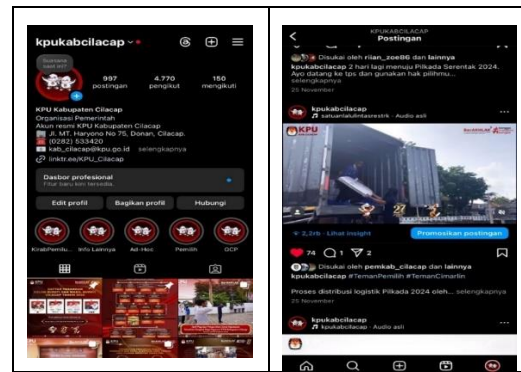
kpukabcilacap

Suasana saat ini?

997 postingan
4.770 pengikut
150 mengikuti

KPU Kabupaten Cilacap
Organisasi Pemerintah
Akun resmi KPU Kabupaten Cilacap
Jl. MT. Haryono No 75, Donan, Cilacap.
(0282) 533420
kab_cilacap@kpu.go.id ... selengkapnya
linktr.ee/KPU_Cilacap

Dasbor profesional
Fitur baru kini tersedia.

Edit profil
Bagikan profil
Hubungi

KirabPemilu
Info Lainnya
Ad-Hoc
Pemilu
GCP

KPUKABCILACAP
Postingan

Disukai oleh riian_zoe98 dan lainnya
kpukabcilacap 2 hari lagi menuju Pilkada Serentak 2024. Ayo datang ke tps dan gunakan hak pilihmu... selengkapnya
25 November

kpukabcilacap
satuanlalulintasrestrk · Audio asli

2,2rb · Lihat insight
Promosikan postingan

74 1 2

Disukai oleh pemkab_cilacap dan lainnya
kpukabcilacap #TemanPemilih #TemanCimarlin

Proses distribusi logistik Pilkada 2024 oleh... selengkapnya
25 November

kpukabcilacap
kpukabcilacap · Audio asli